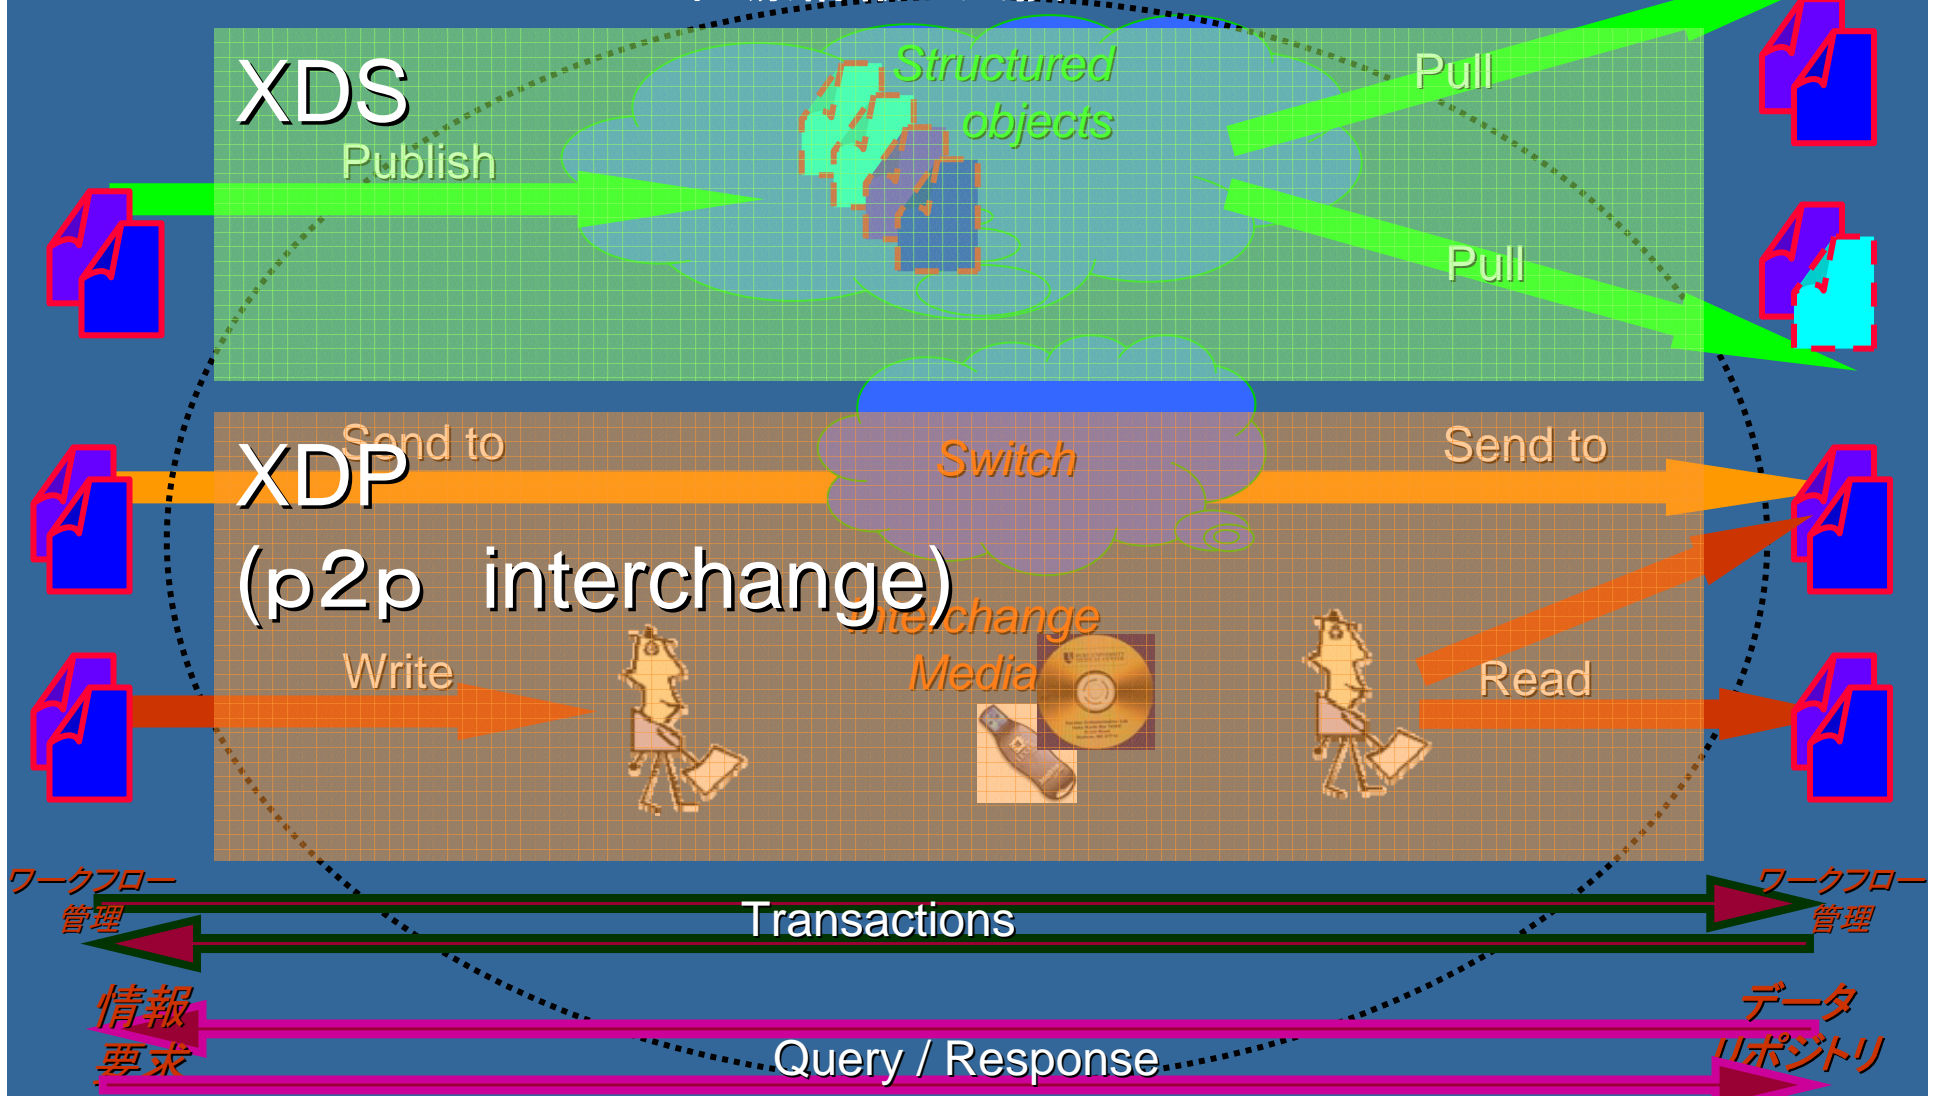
XDS

Publish

Structured objects

Pull

Pull

Send to

XDP

(p2p interchange)

Switch

Send to

Interchange Media

Write

Read

ワークフロー管理

ワークフロー管理

Transactions

情報要求

データリポジトリ

Query / Response